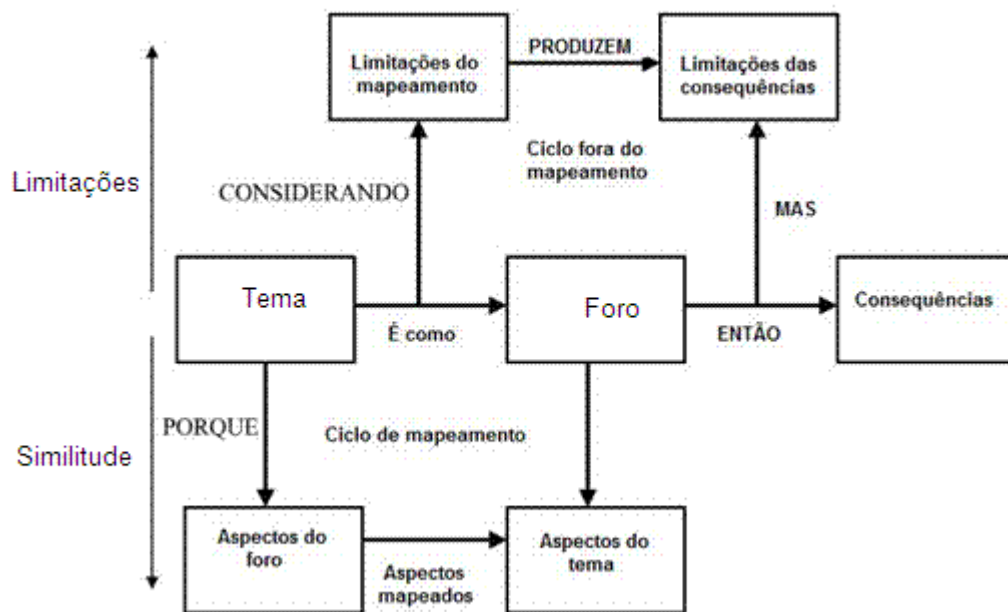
Limitações do mapeamento

PRODUZEM

Limitações das consequências

Ciclo fora do mapeamento

Limitações

CONSIDERANDO

MAS

Tema

É como

Foro

ENTÃO

Consequências

PORQUE

Ciclo de mapeamento

Similitude

Aspectos do foro

Aspectos mapeados

Aspectos do tema